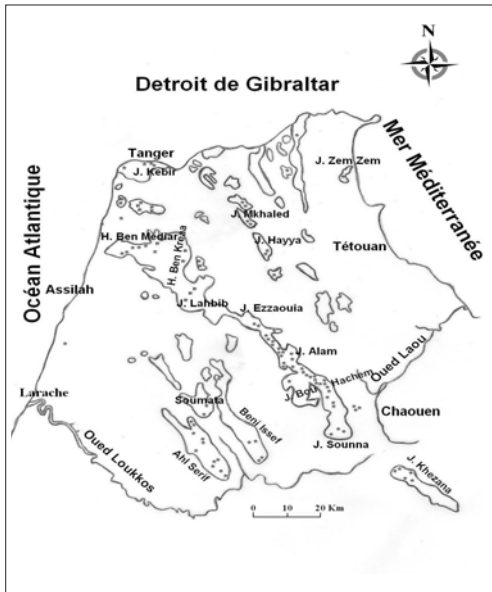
N

Detroit de Gibraltar

Mer Méditerranée

Océan Atlantique

Tanger

J. Kebir

J. Zem Zem

J. Mkhaled

H. Ben Mediar

H. Ben Kreaa

J. Hayya

Tétouan

Assilah

J. Lahbib

J. Ezzaouia

J. Alam

Hachem

Oued Laou

J. Bou

Larache

Soumata

Beni Issef

Chaouen

J. Sounna

Oued Loukkos

Ahl Serif

J. Khezana

0 10 20 Km